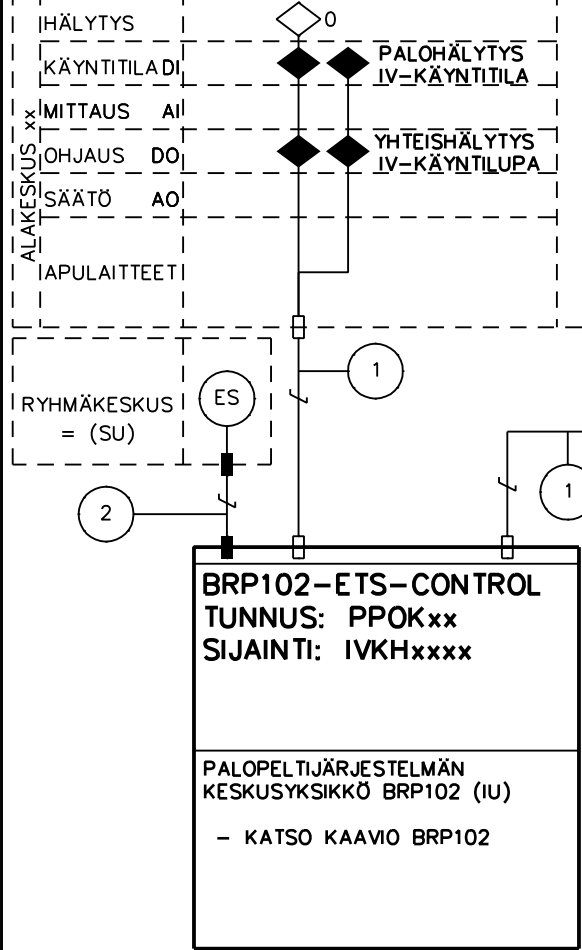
HÄLYTYS
0
KÄYNTITILA DI
PALOHÄLYTYS
IV–KÄYNTITILA
ALAKESKUS xx
MITTAUS AI
OHJAUS DO
YHTEISHÄLYTYS
IV–KÄYNTILUPA
SÄÄTÖ AO
APULAITTEET
1
RYHMÄKESKUS
= (SU)
ES
2
1
BRP102–ETS–CONTROL
TUNNUS: PPOKxx
SIJAINTI: IVKHxxxx

PALOPELTIJÄRJESTELMÄN
KESKUSYKSIKKÖ BRP102 (IU)

– KATSO KAAVIO BRP102